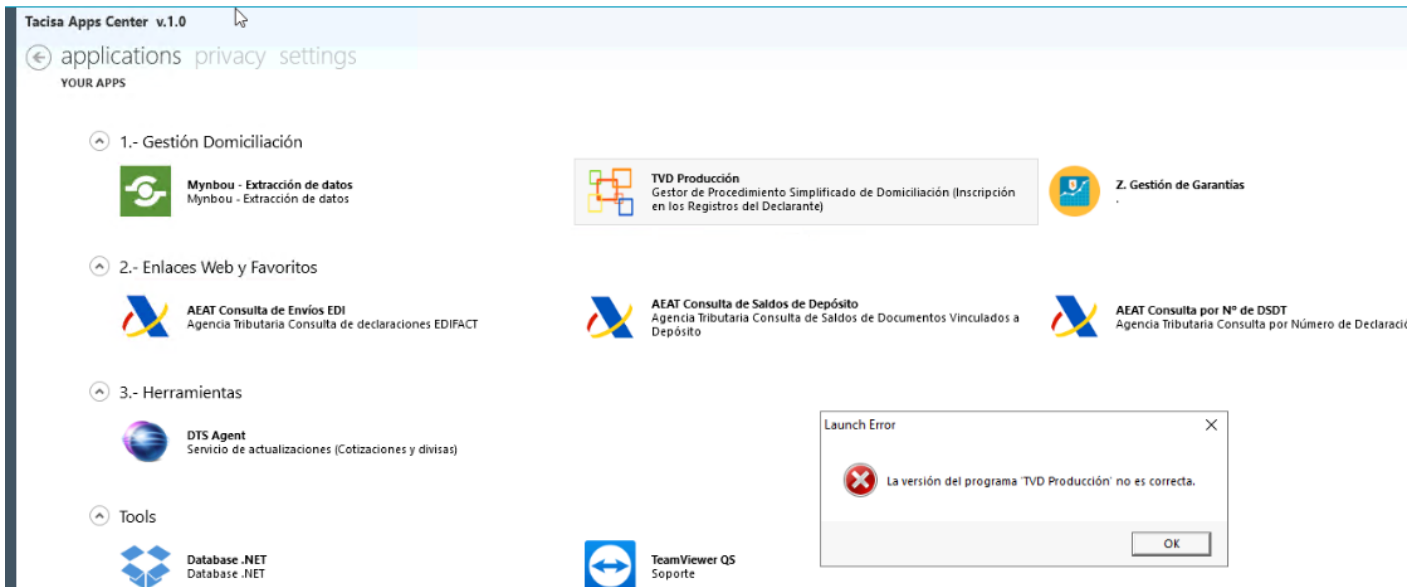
Tacisa Apps Center v.1.0

applications privacy settings

YOUR APPS

1.- Gestión Domiciliación

Mynbou - Extracción de datos
Mynbou - Extracción de datos

TVD Producción
Gestor de Procedimiento Simplificado de Domiciliación (Inscripción en los Registros del Declarante)

Z. Gestión de Garantías
.

2.- Enlaces Web y Favoritos

AEAT Consulta de Envíos EDI
Agencia Tributaria Consulta de declaraciones EDIFACT

AEAT Consulta de Saldos de Depósito
Agencia Tributaria Consulta de Saldos de Documentos Vinculados a Depósito

AEAT Consulta por Nº de DSDT
Agencia Tributaria Consulta por Número de Declaració

3.- Herramientas

DTS Agent
Servicio de actualizaciones (Cotizaciones y divisas)

Launch Error

La versión del programa 'TVD Producción' no es correcta.

OK

Tools

Database .NET
Database .NET

TeamViewer QS
Soporte